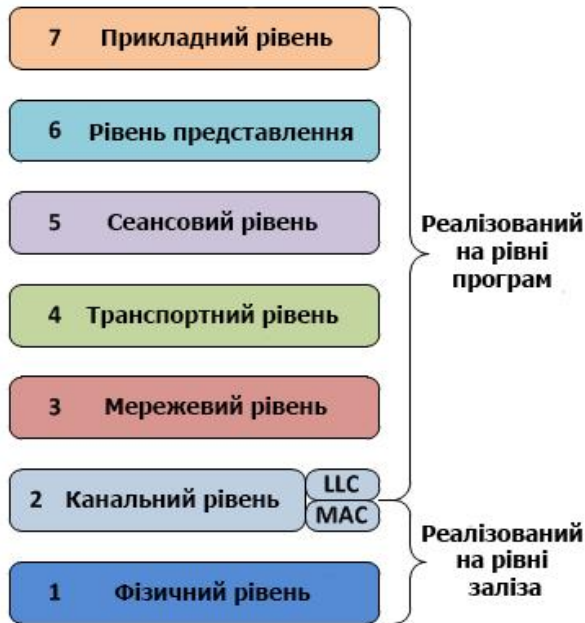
7 Прикладний рівень

6 Рівень представлення

5 Сеансовий рівень

4 Транспортний рівень

3 Мережевий рівень

2 Канальний рівень

LLC

MAC

1 Фізичний рівень

Реалізований на рівні програм

Реалізований на рівні заліза